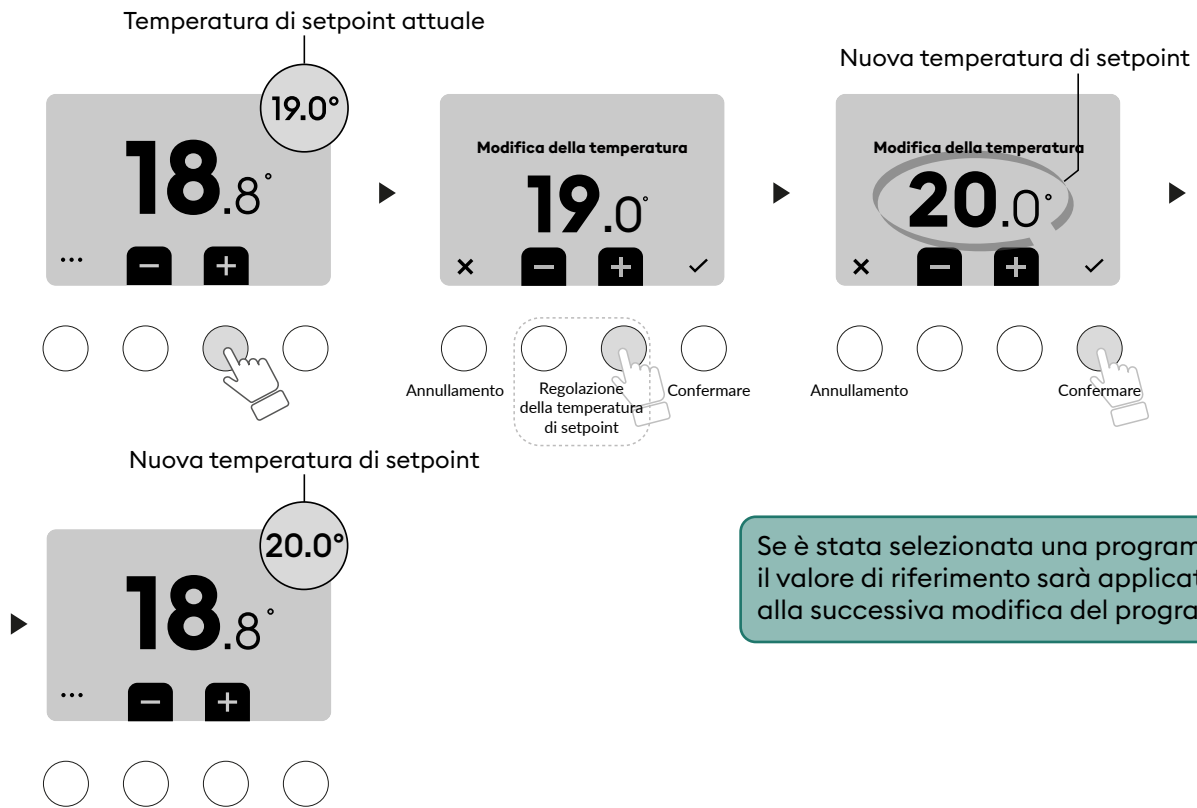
Temperatura di setpoint attuale

19.0°

18.8°

...

−

+

Modifica della temperatura

19.0°

×

−

+

✓

Annullamento

Regolazione della temperatura di setpoint

Confermare

Nuova temperatura di setpoint

Modifica della temperatura

20.0°

×

−

+

✓

Annullamento

Confermare

Nuova temperatura di setpoint

20.0°

18.8°

...

−

+

Se è stata selezionata una program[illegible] il valore di riferimento sarà applicat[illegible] alla successiva modifica del progra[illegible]